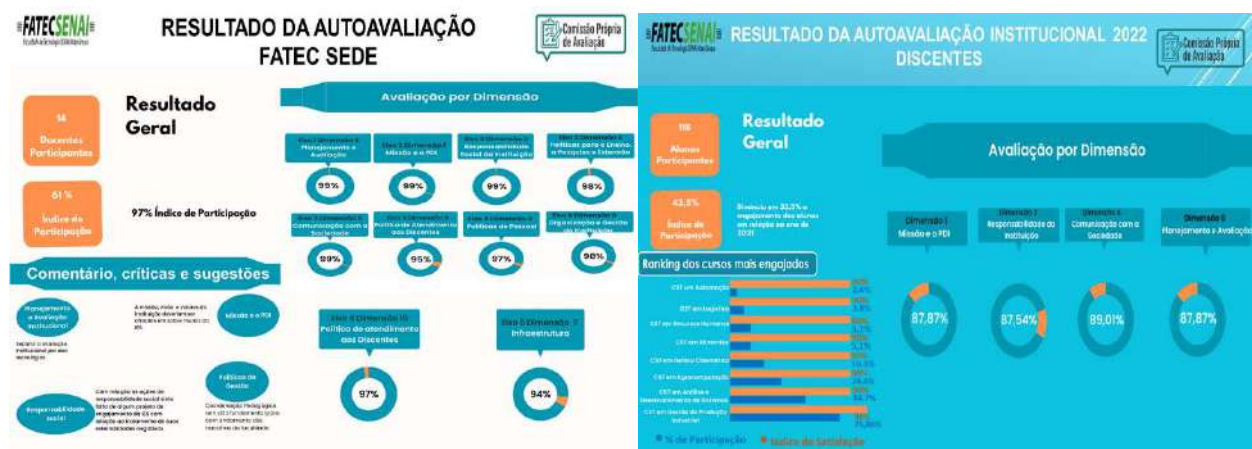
FATECSENAI
Faculdade de Tecnologia SENAI

RESULTADO DA AUTOAVALIAÇÃO
FATEC SEDE

Comissão Própria de Avaliação

14
Docentes Participantes

Resultado Geral

61 %
Índice de Participação

97% Índice de Participação

Avaliação por Dimensão

Eixo 1 Dimensão 8 Planejamento e Avaliação
99%

Eixo 2 Dimensão 1 Missão e o PDI
99%

Eixo 2 Dimensão 3 Responsabilidade Social da Instituição
99%

Eixo 3 Dimensão 2 Políticas para o Ensino, a Pesquisa e Extensão
98%

Eixo 3 Dimensão 4 Comunicação com a Sociedade
99%

Eixo 3 Dimensão 9 Política de Atendimento aos Discentes
95%

Eixo 4 Dimensão 5 Políticas de Pessoal
97%

Eixo 4 Dimensão 6 Organização e Gestão da Instituição
98%

Comentário, críticas e sugestões

Planejamento e Avaliação Institucional
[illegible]

A missão, visão e valores da instituição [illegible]

Missão e o PDI

Políticas de Gestão
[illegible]

Responsabilidade social
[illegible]

Eixo 4 Dimensão 10 Política de atendimento aos Discentes
97%

Eixo 5 Dimensão 7 Infraestrutura
94%

FATECSENAI
Faculdade de Tecnologia SENAI

RESULTADO DA AUTOAVALIAÇÃO INSTITUCIONAL 2022
DISCENTES

Comissão Própria de Avaliação

118
Alunos Participantes

Resultado Geral

43,5%
Índice de Participação

Diminuiu em 33,3% o engajamento dos alunos em relação ao ano de 2021

Avaliação por Dimensão

Ranking dos cursos mais engajados

CST em Automação
CST em Logística
CST em Recursos Humanos
CST em Alimentos
CST em Design Gráfico
CST em Agronegócio
CST em Análise e Desenvolvimento de Sistemas
CST em Gestão da Produção Industrial

% de Participação
Índice de Satisfação

Dimensão 1
Missão e o PDI
87,87%

Dimensão 3
Responsabilidade da Instituição
87,54%

Dimensão 4
Comunicação com a Sociedade
89,01%

Dimensão 8
Planejamento e Avaliação
87,87%